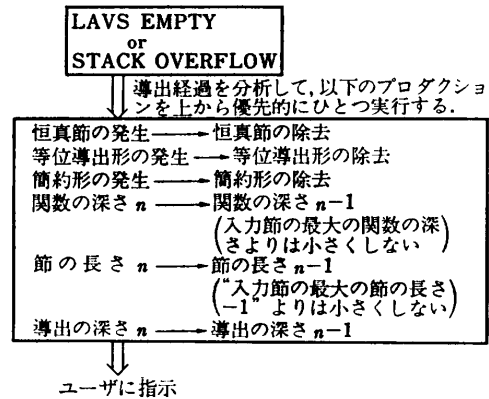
LAVS EMPTY
or
STACK OVERFLOW

導出経過を分析して, 以下のプロダクションを上から優先的にひとつ実行する.

恒真節の発生 → 恒真節の除去
等位導出形の発生 → 等位導出形の除去
簡約形の発生 → 簡約形の除去
関数の深さ $n$ → 関数の深さ $n-1$
(入力節の最大の関数の深さよりは小さくしない)
節の長さ $n$ → 節の長さ $n-1$
("入力節の最大の節の長さ$-1$"よりは小さくしない)
導出の深さ $n$ → 導出の深さ $n-1$

ユーザに指示